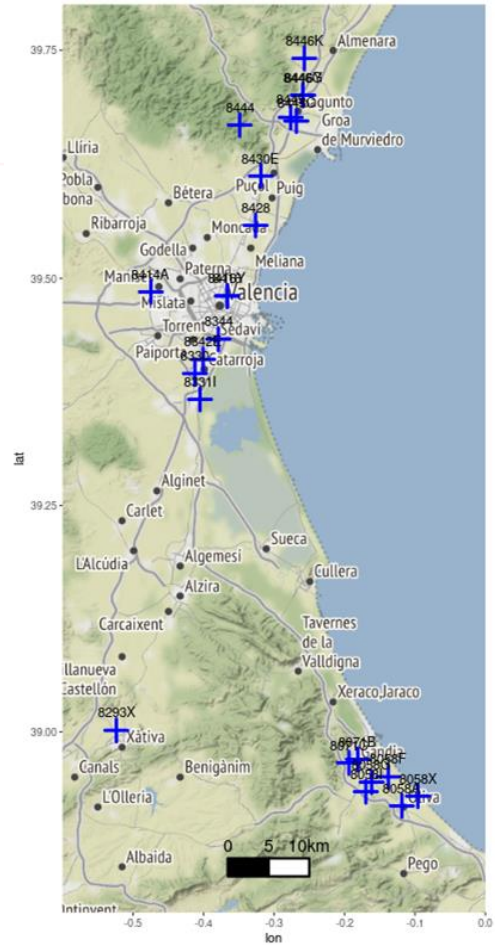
39.75
39.50
39.25
39.00
lat

8446K
Almenara
8446
8444
Sagunto
Groa de Murviedro
Llíria
Pobla
bona
Bétera
8430E
Puçol
Puig
Ribarroja
8428
Moncada
Godella
Meliana
Paterna
8414A
Manises
Mislata
Valencia
Torrent
8344
Sedaví
Paiporta
Catarroja
8331I
Alginet
Carlet
Algemesí
Sueca
L'Alcúdia
Cullera
Alzira
Carcaixent
Tavernes de la Valldigna
Vilanueva de Castellón
Xeraco,Jaraco
8293X
Xàtiva
Gandia
8058X
Canals
Benigànim
L'Olleria
Oliva
Albaida
Pego
Ontinyent

0 5 10km

-0.5
-0.4
-0.3
-0.2
-0.1
0.0
lon